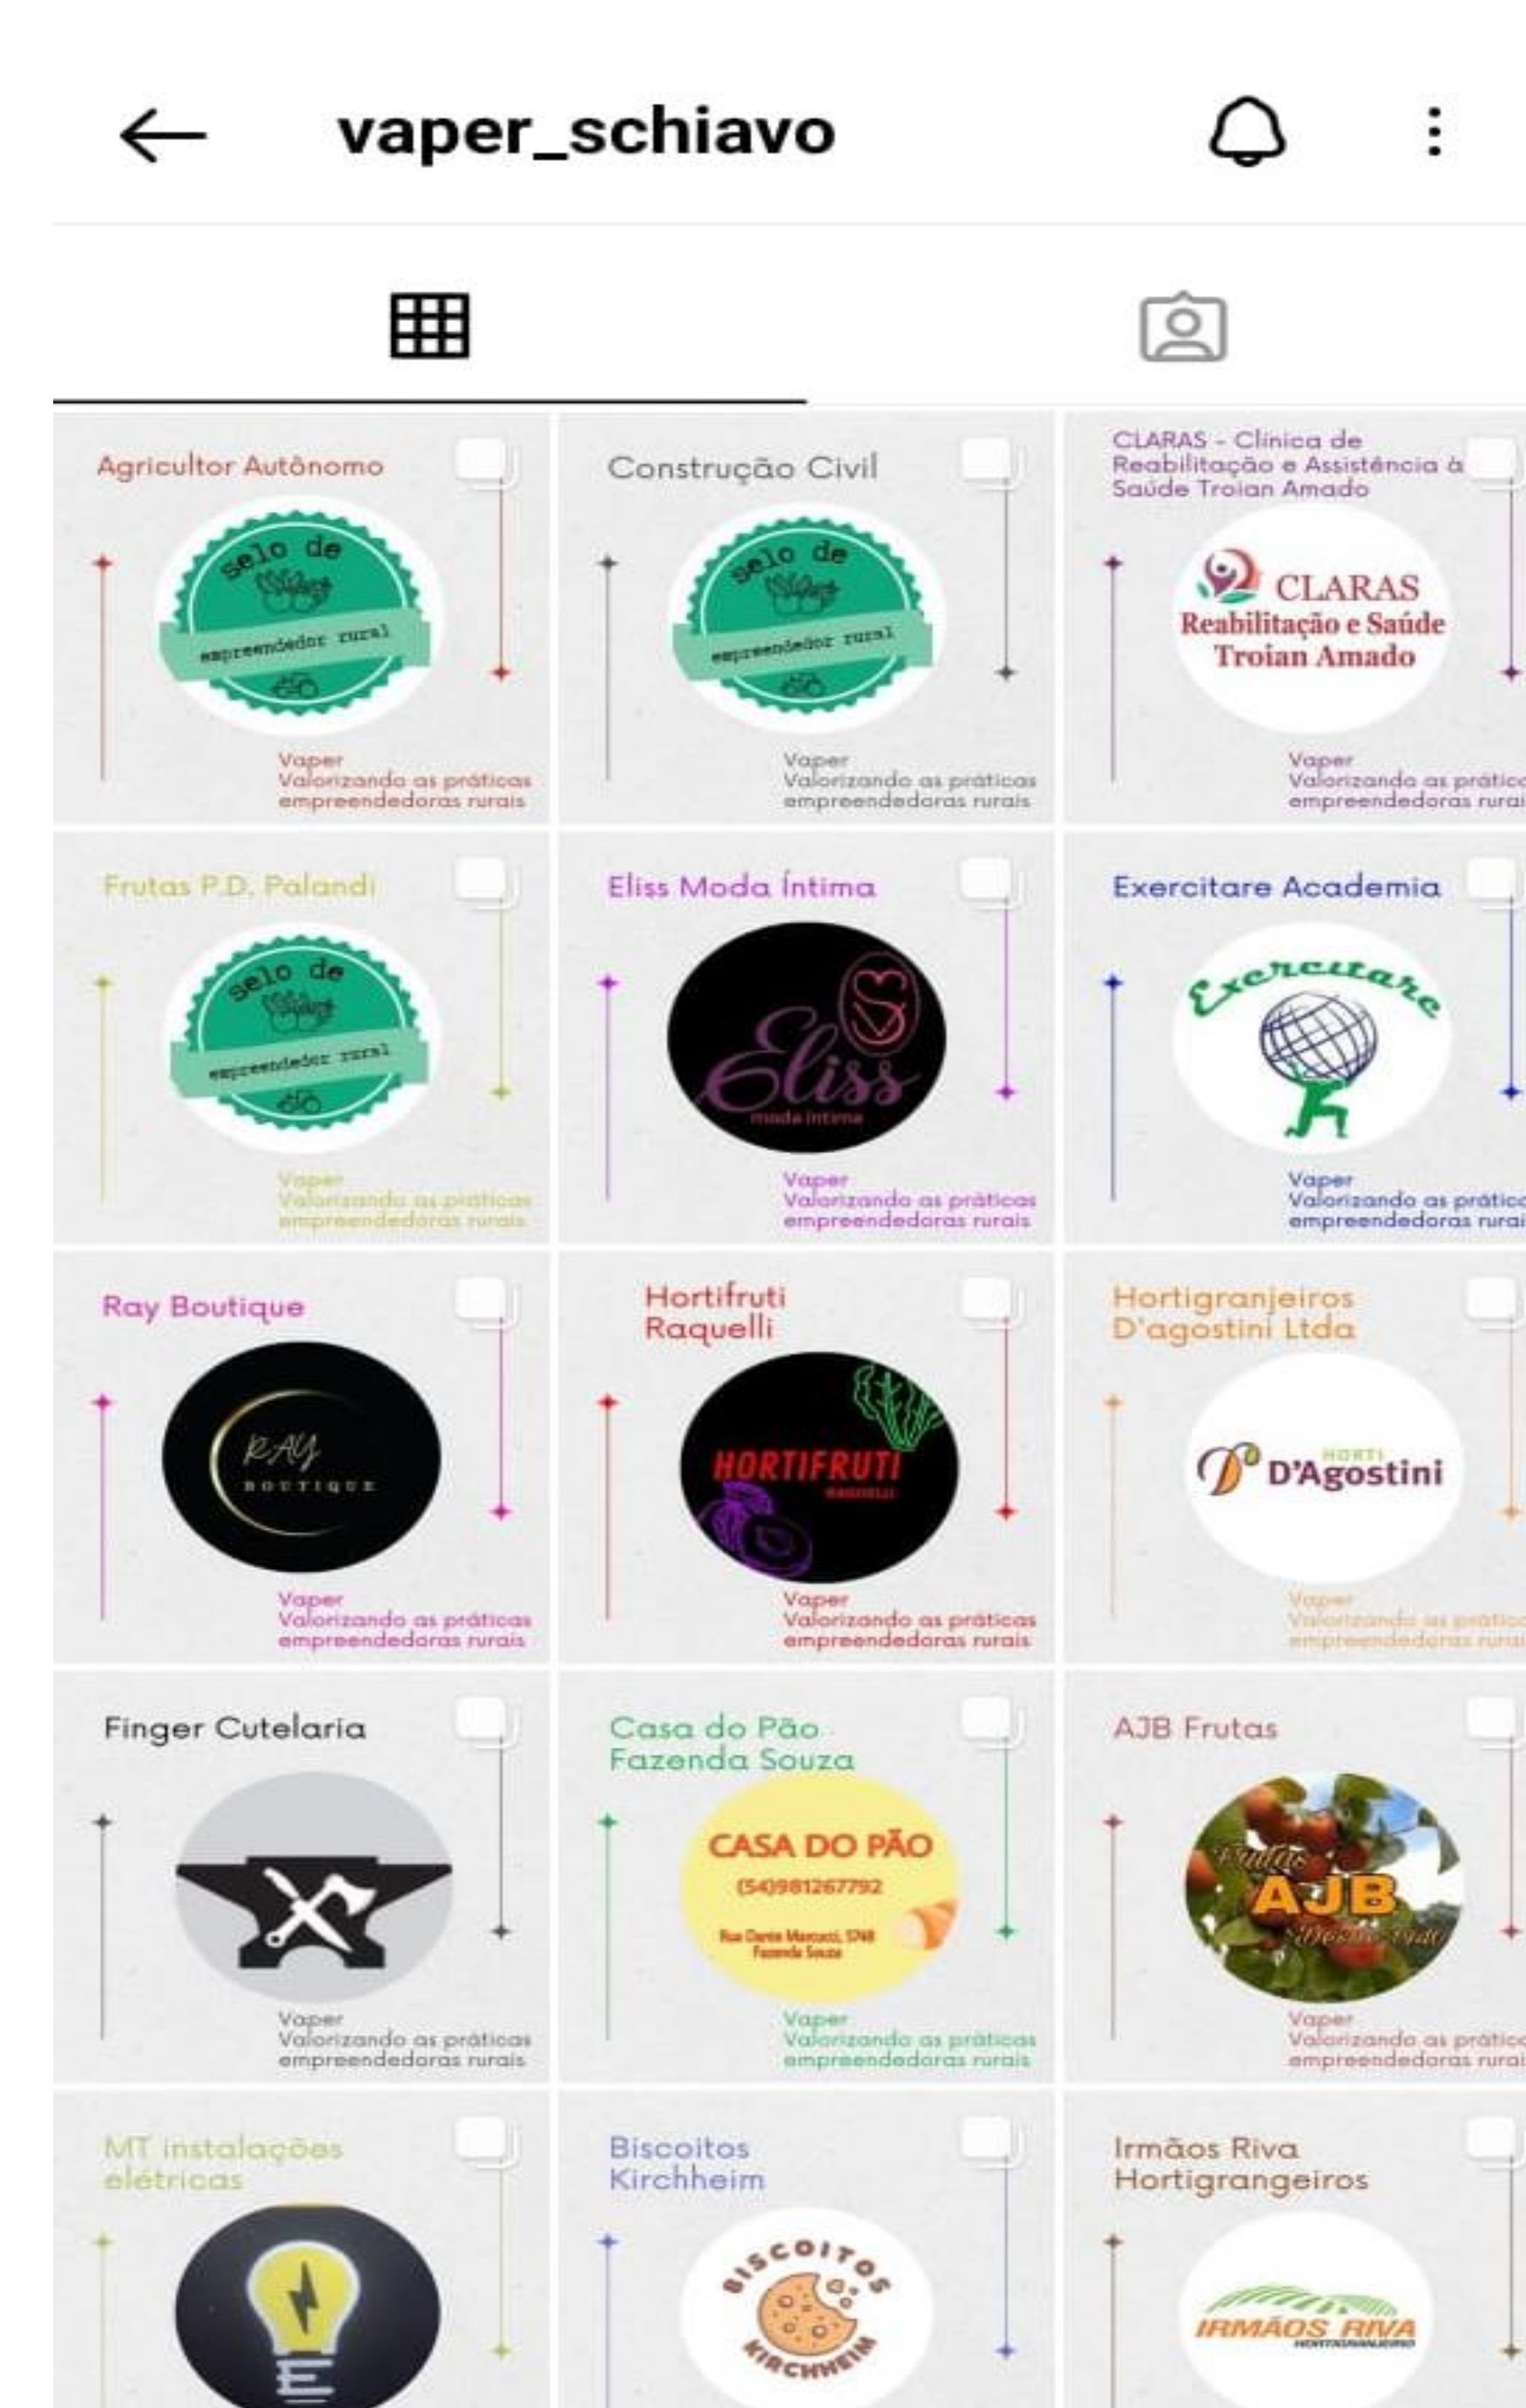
vaper_schiavo

Agricultor Autônomo

selo de
empreendedor rural

Vaper
Valorizando as práticas empreendedoras rurais

Construção Civil

selo de
empreendedor rural

Vaper
Valorizando as práticas empreendedoras rurais

CLARAS - Clinica de Reabilitação e Assistência à Saúde Troian Amado

CLARAS
Reabilitação e Saúde
Troian Amado

Vaper
Valorizando as prátic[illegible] empreendedoras rura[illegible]

Frutas P.D. Palandi

selo de
empreendedor rural

Vaper
Valorizando as práticas empreendedoras rurais

Eliss Moda Íntima

Eliss
moda íntima

Vaper
Valorizando as práticas empreendedoras rurais

Exercitare Academia

Exercitare

Vaper
Valorizando as prátic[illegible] empreendedoras rura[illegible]

Ray Boutique

RAY
BOUTIQUE

Vaper
Valorizando as práticas empreendedoras rurais

Hortifruti Raquelli

HORTIFRUTI
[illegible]

Vaper
Valorizando as práticas empreendedoras rurais

Hortigranjeiros D'agostini Ltda

HORTI
D'Agostini

Vaper
Valorizando as prátic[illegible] empreendedoras rura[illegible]

Finger Cutelaria

Vaper
Valorizando as práticas empreendedoras rurais

Casa do Pão Fazenda Souza

CASA DO PÃO
(54)981267792
Rua Dante Marcucci, 5748
Fazenda Souza

Vaper
Valorizando as práticas empreendedoras rurais

AJB Frutas

Frutas
AJB
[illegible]

Vaper
Valorizando as prátic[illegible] empreendedoras rura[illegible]

MT instalações elétricas

E

Biscoitos Kirchheim

BISCOITOS
KIRCHHEIM

Irmãos Riva Hortigrangeiros

IRMÃOS RIVA
HORTIGRANJEIROS